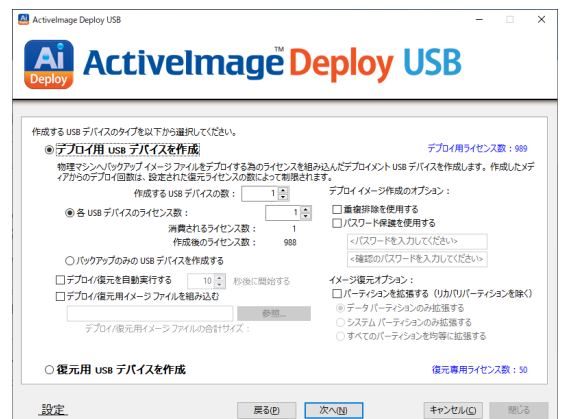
ActiveImage Deploy USB

Ai Deploy ActiveImage™ Deploy USB

作成する USB デバイスのタイプを以下から選択してください。

デプロイ用 USB デバイスを作成

デプロイ用ライセンス数：989

物理マシンへバックアップ イメージ ファイルをデプロイする為のライセンスを組み込んだデプロイメント USB デバイスを作成します。作成したメディアからのデプロイ回数は、設定された復元ライセンスの数によって制限されます。

作成する USB デバイスの数： 1

各 USB デバイスのライセンス数： 1

消費されるライセンス数： 1

作成後のライセンス数： 988

バックアップのみの USB デバイスを作成する

デプロイ/復元を自動実行する 10 秒後に開始する

デプロイ/復元用イメージ ファイルを組み込む

参照...

デプロイ/復元用イメージ ファイルの合計サイズ：

デプロイイメージ作成のオプション：

重複排除を使用する

パスワード保護を使用する

<パスワードを入力してください>

<確認のパスワードを入力してください>

イメージ復元オプション：

パーティションを拡張する（リカバリパーティションを除く）

データ パーティションのみ拡張する

システム パーティションのみ拡張する

すべてのパーティションを均等に拡張する

復元用 USB デバイスを作成

復元専用ライセンス数：50

設定

戻る(P)

次へ(N)

キャンセル(C)

閉じる